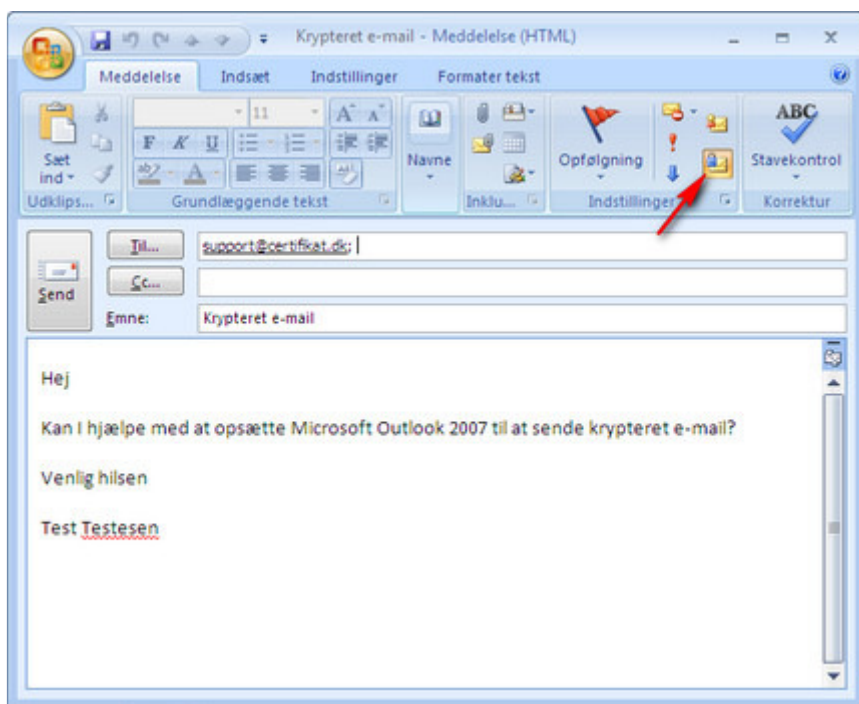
Krypteret e-mail - Meddelelse (HTML)

Meddelelse Indsæt Indstillinger Formater tekst

Sæt ind
Udklips...

11
F K U
Grundlæggende tekst

Navne

Inklu...

Opfølgning
Indstillinger

ABC
Stavekontrol
Korrektur

Til...
support@certifikat.dk;
Cc...
Send
Emne: Krypteret e-mail

Hej

Kan I hjælpe med at opsætte Microsoft Outlook 2007 til at sende krypteret e-mail?

Venlig hilsen

Test Testesen